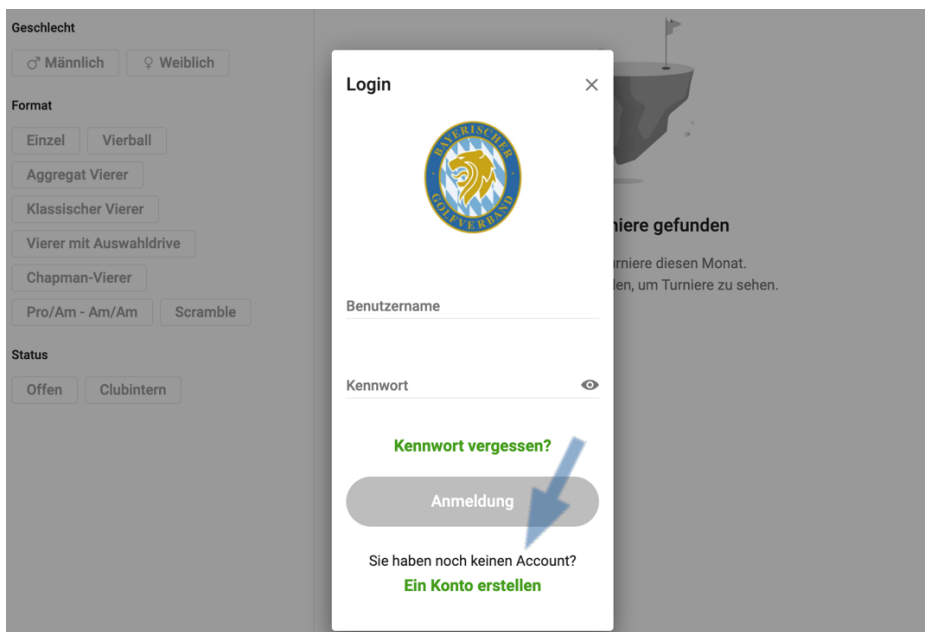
Geschlecht

♂ Männlich ♀ Weiblich

Format

Einzel Vierball

Aggregat Vierer

Klassischer Vierer

Vierer mit Auswahldrive

Chapman-Vierer

Pro/Am - Am/Am Scramble

Status

Offen Clubintern

niere gefunden

rniere diesen Monat.

len, um Turniere zu sehen.

Login

×

BAYERISCHER GOLFVERBAND

Benutzername

Kennwort

Kennwort vergessen?

Anmeldung

Sie haben noch keinen Account?

Ein Konto erstellen